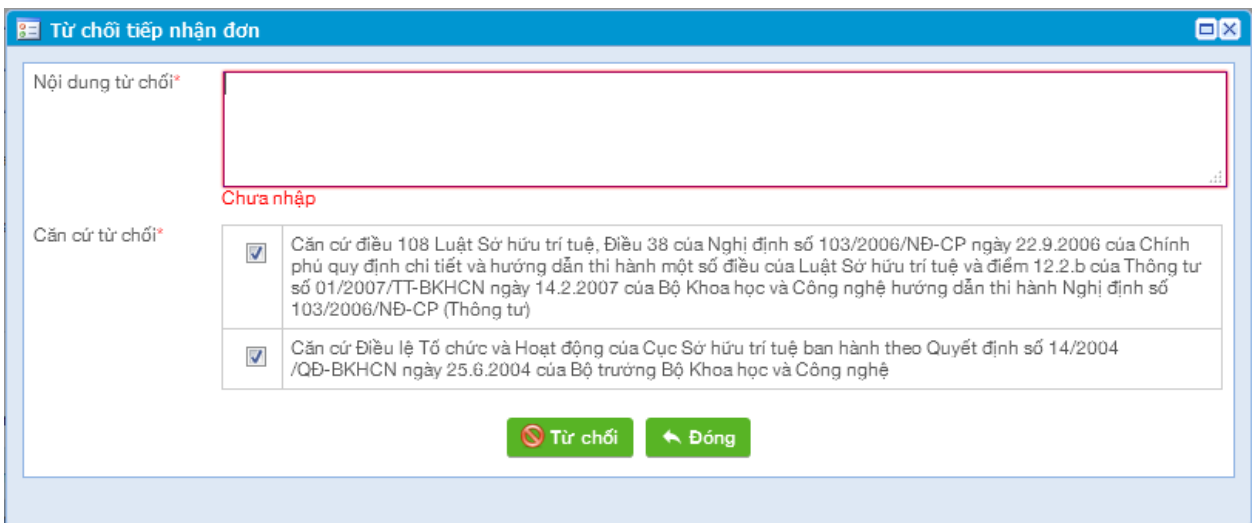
Từ chối tiếp nhận đơn

Nội dung từ chối*

Chưa nhập

Căn cứ từ chối*

| | |
|---|---|
| ☑ | Căn cứ điều 108 Luật Sở hữu trí tuệ, Điều 38 của Nghị định số 103/2006/NĐ-CP ngày 22.9.2006 của Chính phủ quy định chi tiết và hướng dẫn thi hành một số điều của Luật Sở hữu trí tuệ và điểm 12.2.b của Thông tư số 01/2007/TT-BKHCN ngày 14.2.2007 của Bộ Khoa học và Công nghệ hướng dẫn thi hành Nghị định số 103/2006/NĐ-CP (Thông tư) |
| ☑ | Căn cứ Điều lệ Tổ chức và Hoạt động của Cục Sở hữu trí tuệ ban hành theo Quyết định số 14/2004 /QĐ-BKHCN ngày 25.6.2004 của Bộ trưởng Bộ Khoa học và Công nghệ |

Từ chối

Đóng